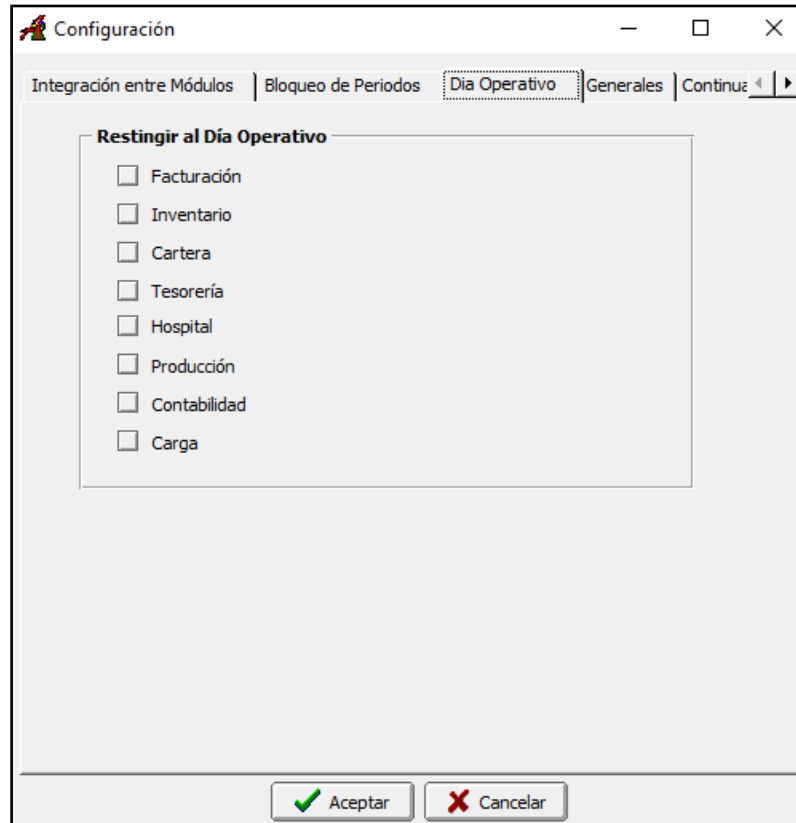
Configuración

Integración entre Módulos | Bloqueo de Periodos | Dia Operativo | Generales | Continua

Restingir al Día Operativo

Facturación

Inventario

Cartera

Tesorería

Hospital

Producción

Contabilidad

Carga

Aceptar

Cancelar